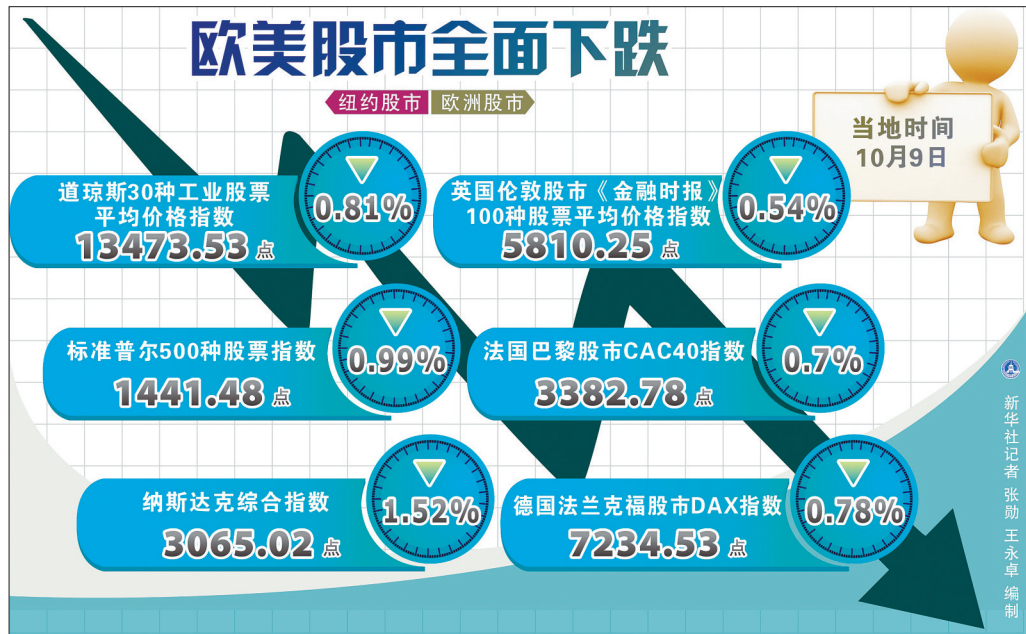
欧美股市全面下跌

纽约股市 欧洲股市

当地时间
10月9日

道琼斯30种工业股票平均价格指数
13473.53点
0.81%

英国伦敦股市《金融时报》100种股票平均价格指数
5810.25点
0.54%

标准普尔500种股票指数
1441.48点
0.99%

法国巴黎股市CAC40指数
3382.78点
0.7%

纳斯达克综合指数
3065.02点
1.52%

德国法兰克福股市DAX指数
7234.53点
0.78%

新华社记者 张勋 王永卓 编制